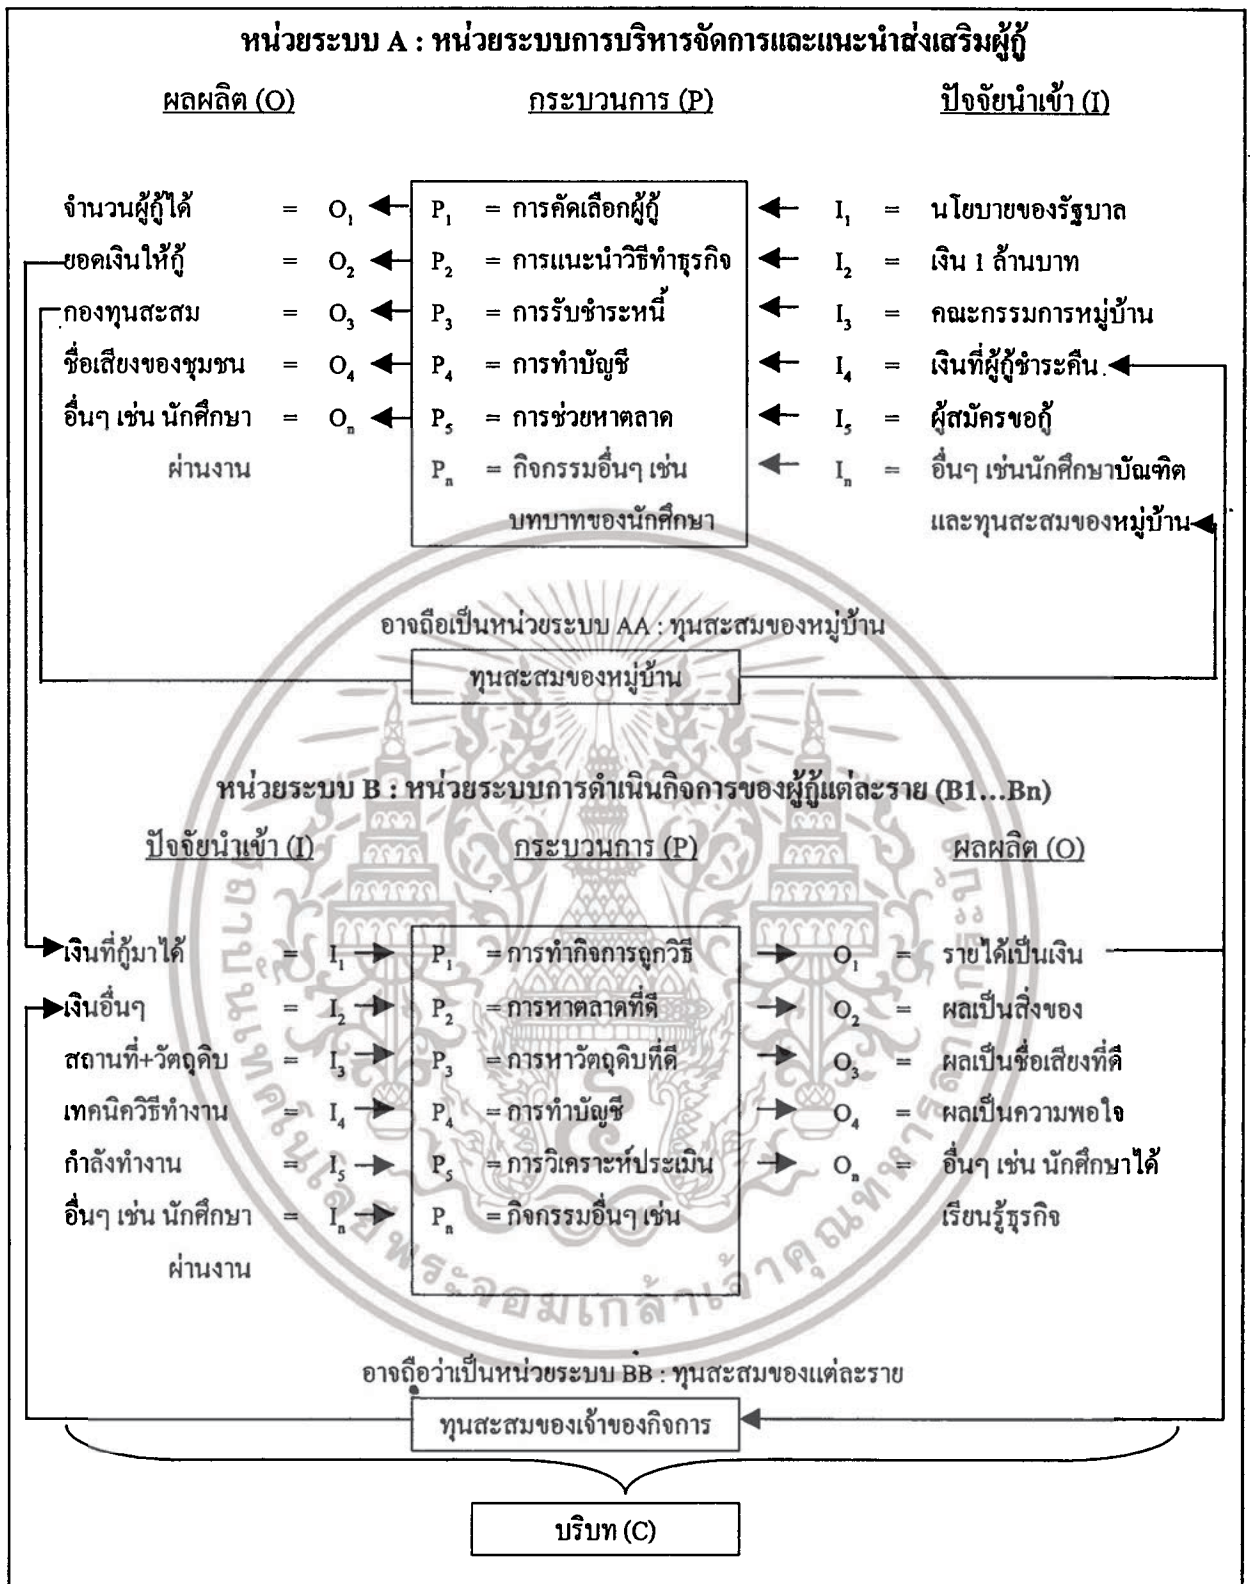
หน่วยระบบ A : หน่วยระบบการบริหารจัดการและแนะนำส่งเสริมผู้กู้

ผลผลิต (O)

กระบวนการ (P)

ปัจจัยนำเข้า (I)

จำนวนผู้กู้ได้ = $O_1$

ยอดเงินให้กู้ = $O_2$

กองทุนสะสม = $O_3$

ชื่อเสียงของชุมชน = $O_4$

อื่นๆ เช่น นักศึกษาผ่านงาน = $O_n$

$P_1$ = การคัดเลือกผู้กู้

$P_2$ = การแนะนำวิธีทำธุรกิจ

$P_3$ = การรับชำระหนี้

$P_4$ = การทำบัญชี

$P_5$ = การช่วยหาตลาด

$P_n$ = กิจกรรมอื่นๆ เช่น บทบาทของนักศึกษา

$I_1$ = นโยบายของรัฐบาล

$I_2$ = เงิน 1 ล้านบาท

$I_3$ = คณะกรรมการหมู่บ้าน

$I_4$ = เงินที่ผู้กู้ชำระคืน

$I_5$ = ผู้สมัครขอกู้

$I_n$ = อื่นๆ เช่นนักศึกษาบัณฑิตและทุนสะสมของหมู่บ้าน

อาจถือเป็นหน่วยระบบ AA : ทุนสะสมของหมู่บ้าน

ทุนสะสมของหมู่บ้าน

หน่วยระบบ B : หน่วยระบบการดำเนินกิจการของผู้กู้แต่ละราย (B1...Bn)

ปัจจัยนำเข้า (I)

กระบวนการ (P)

ผลผลิต (O)

เงินที่กู้มาได้ = $I_1$

เงินอื่นๆ = $I_2$

สถานที่+วัตถุดิบ = $I_3$

เทคนิควิธีทำงาน = $I_4$

กำลังทำงาน = $I_5$

อื่นๆ เช่น นักศึกษาผ่านงาน = $I_n$

$P_1$ = การทำกิจการถูกวิธี

$P_2$ = การหาตลาดที่ดี

$P_3$ = การหาวัตถุดิบที่ดี

$P_4$ = การทำบัญชี

$P_5$ = การวิเคราะห์ประเมิน

$P_n$ = กิจกรรมอื่นๆ เช่น

$O_1$ = รายได้เป็นเงิน

$O_2$ = ผลเป็นสิ่งของ

$O_3$ = ผลเป็นชื่อเสียงที่ดี

$O_4$ = ผลเป็นความพอใจ

$O_n$ = อื่นๆ เช่น นักศึกษาได้เรียนรู้ธุรกิจ

อาจถือว่าเป็นหน่วยระบบ BB : ทุนสะสมของแต่ละราย

ทุนสะสมของเจ้าของกิจการ

บริบท (C)